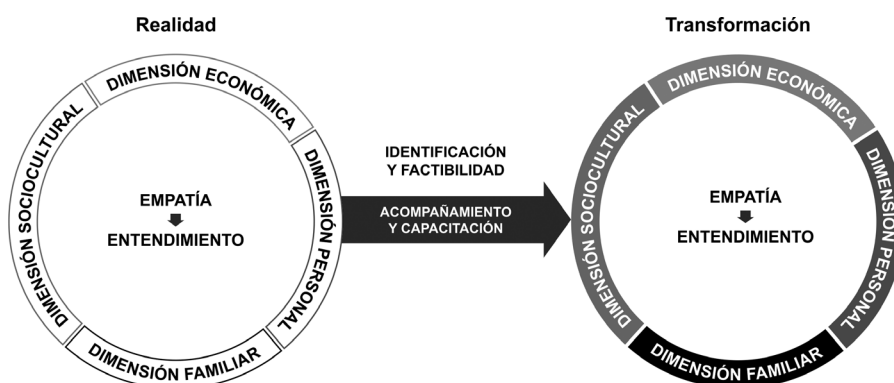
Realidad

DIMENSIÓN ECONÓMICA
DIMENSIÓN PERSONAL
DIMENSIÓN FAMILIAR
DIMENSIÓN SOCIOCULTURAL

EMPATÍA
ENTENDIMIENTO

IDENTIFICACIÓN Y FACTIBILIDAD

ACOMPAÑAMIENTO Y CAPACITACIÓN

Transformación

DIMENSIÓN ECONÓMICA
DIMENSIÓN PERSONAL
DIMENSIÓN FAMILIAR
DIMENSIÓN SOCIOCULTURAL

EMPATÍA
ENTENDIMIENTO